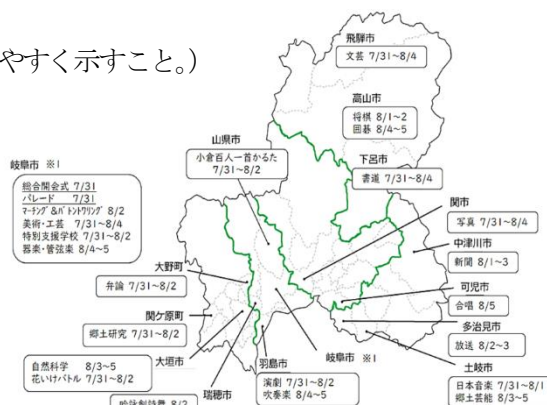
やすく示すこと。)

飛騨市
文芸 7/31~8/4

高山市
将棋 8/1~2
囲碁 8/4~5

山県市
小倉百人一首かるた 7/31~8/2

下呂市
書道 7/31~8/4

岐阜市 ※1
総合開会式 7/31
パレード 7/31
マーチング&バトントワリング 8/2
美術・工芸 7/31~8/4
特別支援学校 7/31~8/2
器楽・管弦楽 8/4~5

関市
写真 7/31~8/4

中津川市
新聞 8/1~3

大野町
弁論 7/31~8/2

可児市
合唱 8/5

関ケ原町
郷土研究 7/31~8/2

多治見市
放送 8/2~3

大垣市
自然科学 8/3~5
花いけバトル 7/31~8/2

羽島市
演劇 7/31~8/2
吹奏楽 8/4~5

岐阜市 ※1

土岐市
日本音楽 7/31~8/1
郷土芸能 8/3~5

瑞穂市
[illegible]